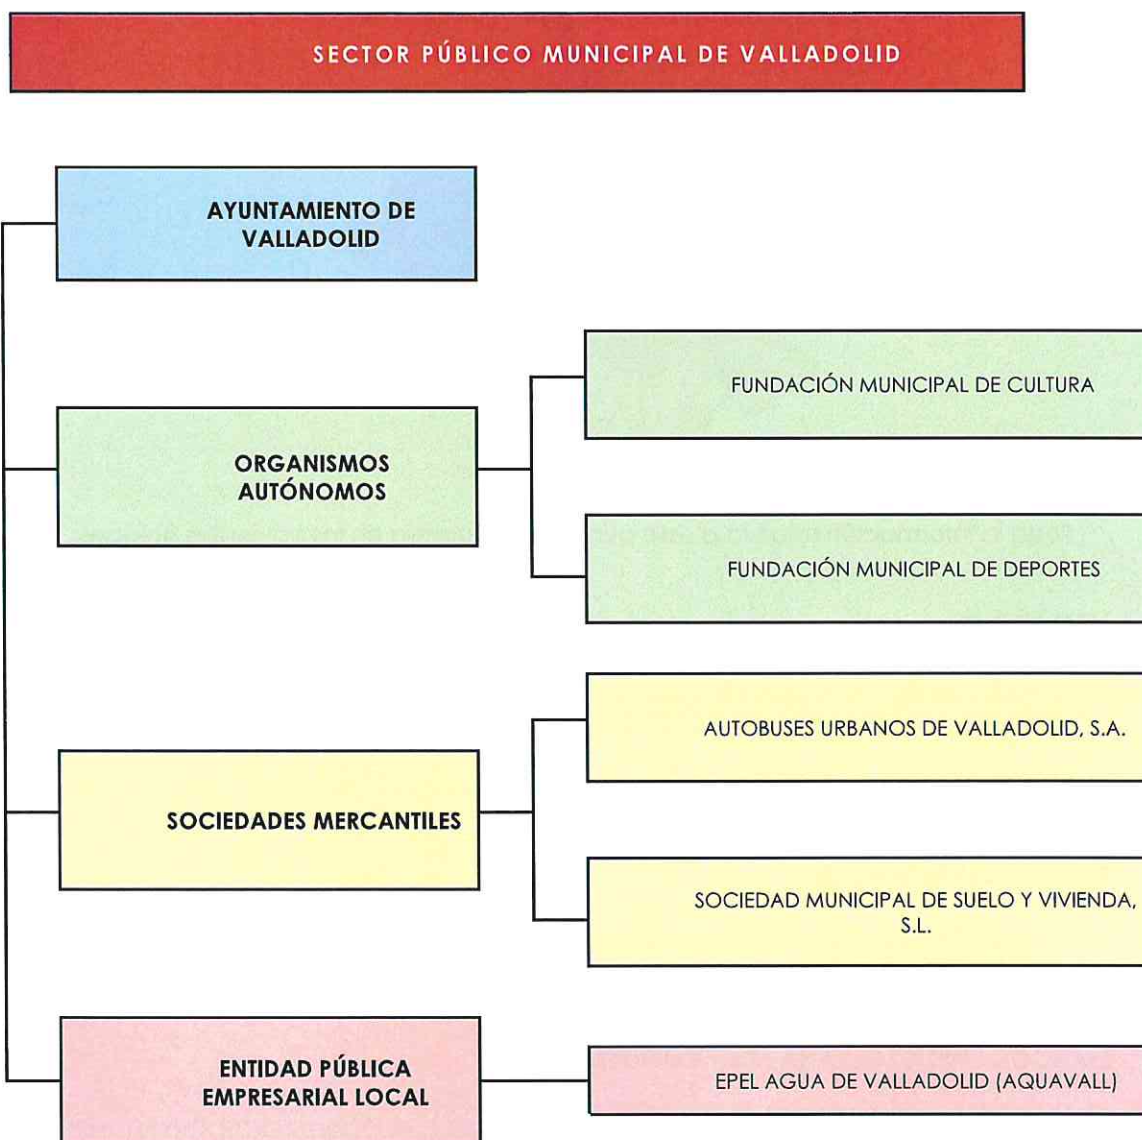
SECTOR PÚBLICO MUNICIPAL DE VALLADOLID

AYUNTAMIENTO DE VALLADOLID

ORGANISMOS AUTÓNOMOS

FUNDACIÓN MUNICIPAL DE CULTURA

FUNDACIÓN MUNICIPAL DE DEPORTES

SOCIEDADES MERCANTILES

AUTOBUSES URBANOS DE VALLADOLID, S.A.

SOCIEDAD MUNICIPAL DE SUELO Y VIVIENDA, S.L.

ENTIDAD PÚBLICA EMPRESARIAL LOCAL

EPEL AGUA DE VALLADOLID (AQUAVALL)